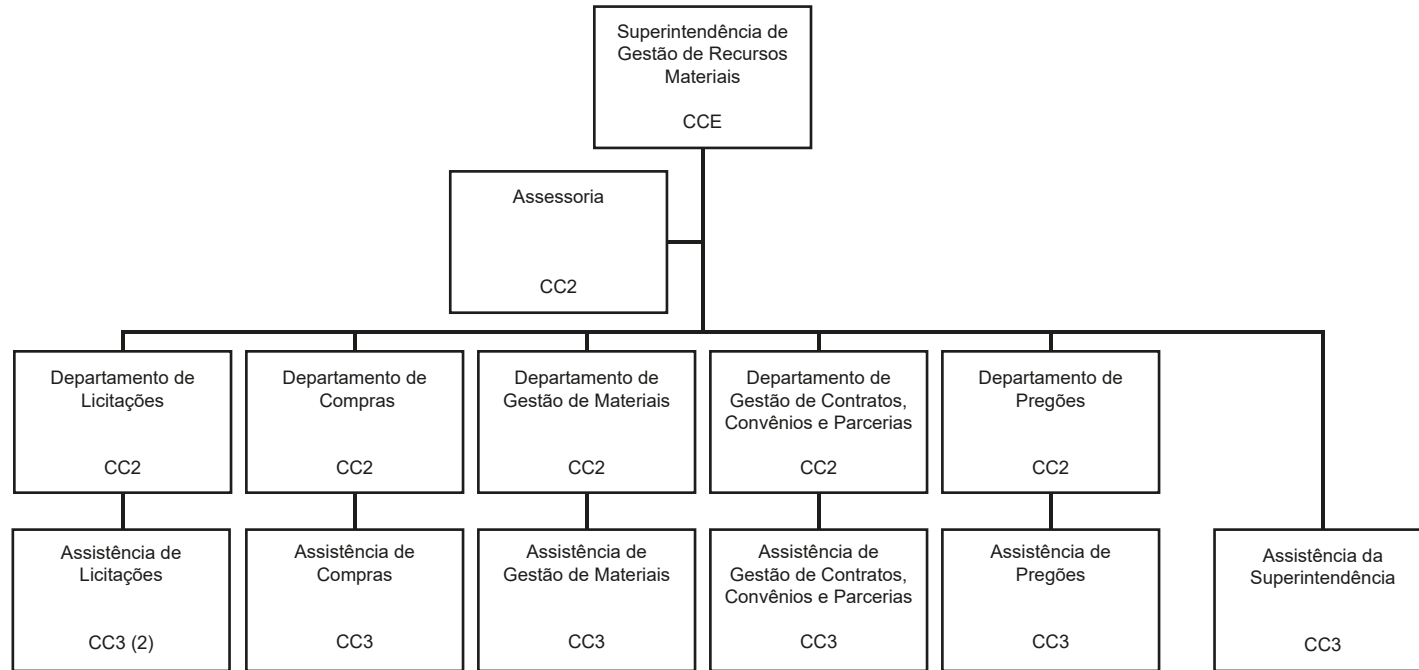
Superintendência de Gestão de Recursos Materiais

CCE

Assessoria

CC2

Departamento de Licitações

CC2

Departamento de Compras

CC2

Departamento de Gestão de Materiais

CC2

Departamento de Gestão de Contratos, Convênios e Parcerias

CC2

Departamento de Pregões

CC2

Assistência de Licitações

CC3 (2)

Assistência de Compras

CC3

Assistência de Gestão de Materiais

CC3

Assistência de Gestão de Contratos, Convênios e Parcerias

CC3

Assistência de Pregões

CC3

Assistência da Superintendência

CC3